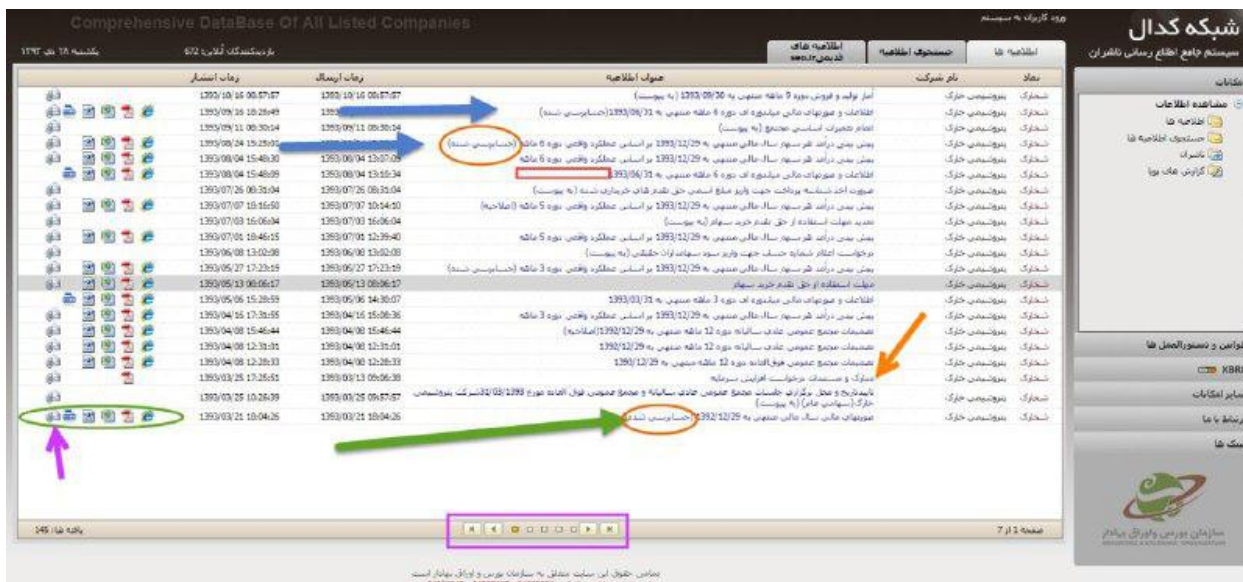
Comprehensive DataBase Of All Listed Companies

ورود کاربران به سیستم

شبکه کدال
سیستم جامع اطلاع رسانی ناشران

یکشنبه ۱۸ دی ۱۳۹۳

بازدیدکنندگان آنلاین: ۶۷۲

اطلاعیه ها | جستجوی اطلاعیه | اطلاعیه های قدیمی sencir.com

امکانات
مشاهده اطلاعات
اطلاعیه ها
جستجوی اطلاعیه ها
ناشران
گزارش های پویا

| نماد | نام شرکت | عنوان اطلاعیه | زمان ارسال | زمان انتشار |
|---|---|---|---|---|
| شخارک | پتروشیمی خارک | آمار تولید و فروش دوره 9 ماهه منتهی به 1393/09/30 (به پیوست) | 1393/10/16 00:57:57 | 1393/10/16 00:57:57 |
| شخارک | پتروشیمی خارک | اطلاعات و صورتهای مالی میاندوره ای دوره 6 ماهه منتهی به 1393/06/31 (حسابرسی شده) | 1393 | 1393/09/16 18:28:49 |
| شخارک | پتروشیمی خارک | اعلام تغییرات اساسنامه مجمع (به پیوست) | 1393/09/11 08:30:14 | 1393/09/11 08:30:14 |
| شخارک | پتروشیمی خارک | پیش بینی درآمد هر سهم سال مالی منتهی به 1393/12/29 بر اساس عملکرد واقعی دوره 6 ماهه (حسابرسی شده) | | 1393/08/24 15:25:01 |
| شخارک | پتروشیمی خارک | پیش بینی درآمد هر سهم سال مالی منتهی به 1393/12/29 بر اساس عملکرد واقعی دوره 6 ماهه | 1393/08/04 13:07:09 | 1393/08/04 15:48:30 |
| شخارک | پتروشیمی خارک | اطلاعات و صورتهای مالی میاندوره ای دوره 6 ماهه منتهی به 1393/06/31 | 1393/08/04 13:10:34 | 1393/08/04 15:48:09 |
| شخارک | پتروشیمی خارک | صورت اخذ شناسه پرداخت جهت واریز مبلغ اسمی حق تقدم های خریداری شده (به پیوست) | 1393/07/26 08:31:04 | 1393/07/26 08:31:04 |
| شخارک | پتروشیمی خارک | پیش بینی درآمد هر سهم سال مالی منتهی به 1393/12/29 بر اساس عملکرد واقعی دوره 5 ماهه (اصلاحیه) | 1393/07/07 10:14:10 | 1393/07/07 10:16:50 |
| شخارک | پتروشیمی خارک | تمدید مهلت استفاده از حق تقدم خرید سهام (به پیوست) | 1393/07/03 16:06:04 | 1393/07/03 16:06:04 |
| شخارک | پتروشیمی خارک | پیش بینی درآمد هر سهم سال مالی منتهی به 1393/12/29 بر اساس عملکرد واقعی دوره 5 ماهه | 1393/07/01 12:39:40 | 1393/07/01 10:46:15 |
| شخارک | پتروشیمی خارک | درخواست اعلام شماره حساب جهت واریز سود سهامداران حقیقی (به پیوست) | 1393/06/08 13:02:08 | 1393/06/08 13:02:08 |
| شخارک | پتروشیمی خارک | پیش بینی درآمد هر سهم سال مالی منتهی به 1393/12/29 بر اساس عملکرد واقعی دوره 3 ماهه (حسابرسی شده) | 1393/05/27 17:23:19 | 1393/05/27 17:23:19 |
| شخارک | پتروشیمی خارک | مهلت استفاده از حق تقدم خرید سهام | 1393/05/13 08:06:17 | 1393/05/13 08:06:17 |
| شخارک | پتروشیمی خارک | اطلاعات و صورتهای مالی میاندوره ای دوره 3 ماهه منتهی به 1393/03/31 | 1393/05/06 14:30:07 | 1393/05/06 15:28:59 |
| شخارک | پتروشیمی خارک | پیش بینی درآمد هر سهم سال مالی منتهی به 1393/12/29 بر اساس عملکرد واقعی دوره 3 ماهه | 1393/04/16 15:08:36 | 1393/04/15 17:35:55 |
| شخارک | پتروشیمی خارک | تصمیمات مجمع عمومی عادی سالیانه دوره 12 ماهه منتهی به 1392/12/29 (اصلاحیه) | 1393/04/08 15:46:44 | 1393/04/08 15:46:44 |
| شخارک | پتروشیمی خارک | تصمیمات مجمع عمومی عادی سالیانه دوره 12 ماهه منتهی به 1392/12/29 | 1393/04/08 12:31:01 | 1393/04/08 12:31:01 |
| شخارک | پتروشیمی خارک | تصمیمات مجمع عمومی فوق العاده دوره 12 ماهه منتهی به 1392/12/29 | 1393/04/08 12:28:33 | 1393/04/08 12:28:33 |
| شخارک | پتروشیمی خارک | مدارک و مستندات درخواست افزایش سرمایه | 1393/03/13 09:06:38 | 1393/03/25 17:25:51 |
| شخارک | پتروشیمی خارک | تاریخ و محل برگزاری جلسات مجمع عمومی عادی سالیانه و مجمع عمومی فوق العاده مورخ 1393/03/31 شرکت پتروشیمی خارک (سهامی عام) (به پیوست) | 1393/03/25 09:57:57 | 1393/03/25 10:26:39 |
| شخارک | پتروشیمی خارک | صورتهای مالی سال مالی منتهی به 1392/12/29 (حسابرسی شده) | 1393/03/21 10:04:26 | 1393/03/21 10:04:26 |

صفحه 1 از 7
یافته ها: 145

قوانین و دستورالعمل ها
XBRL
سایر امکانات
ارتباط با ما
لینک ها

سازمان بورس و اوراق بهادار

تمامی حقوق این سایت متعلق به سازمان بورس و اوراق بهادار است